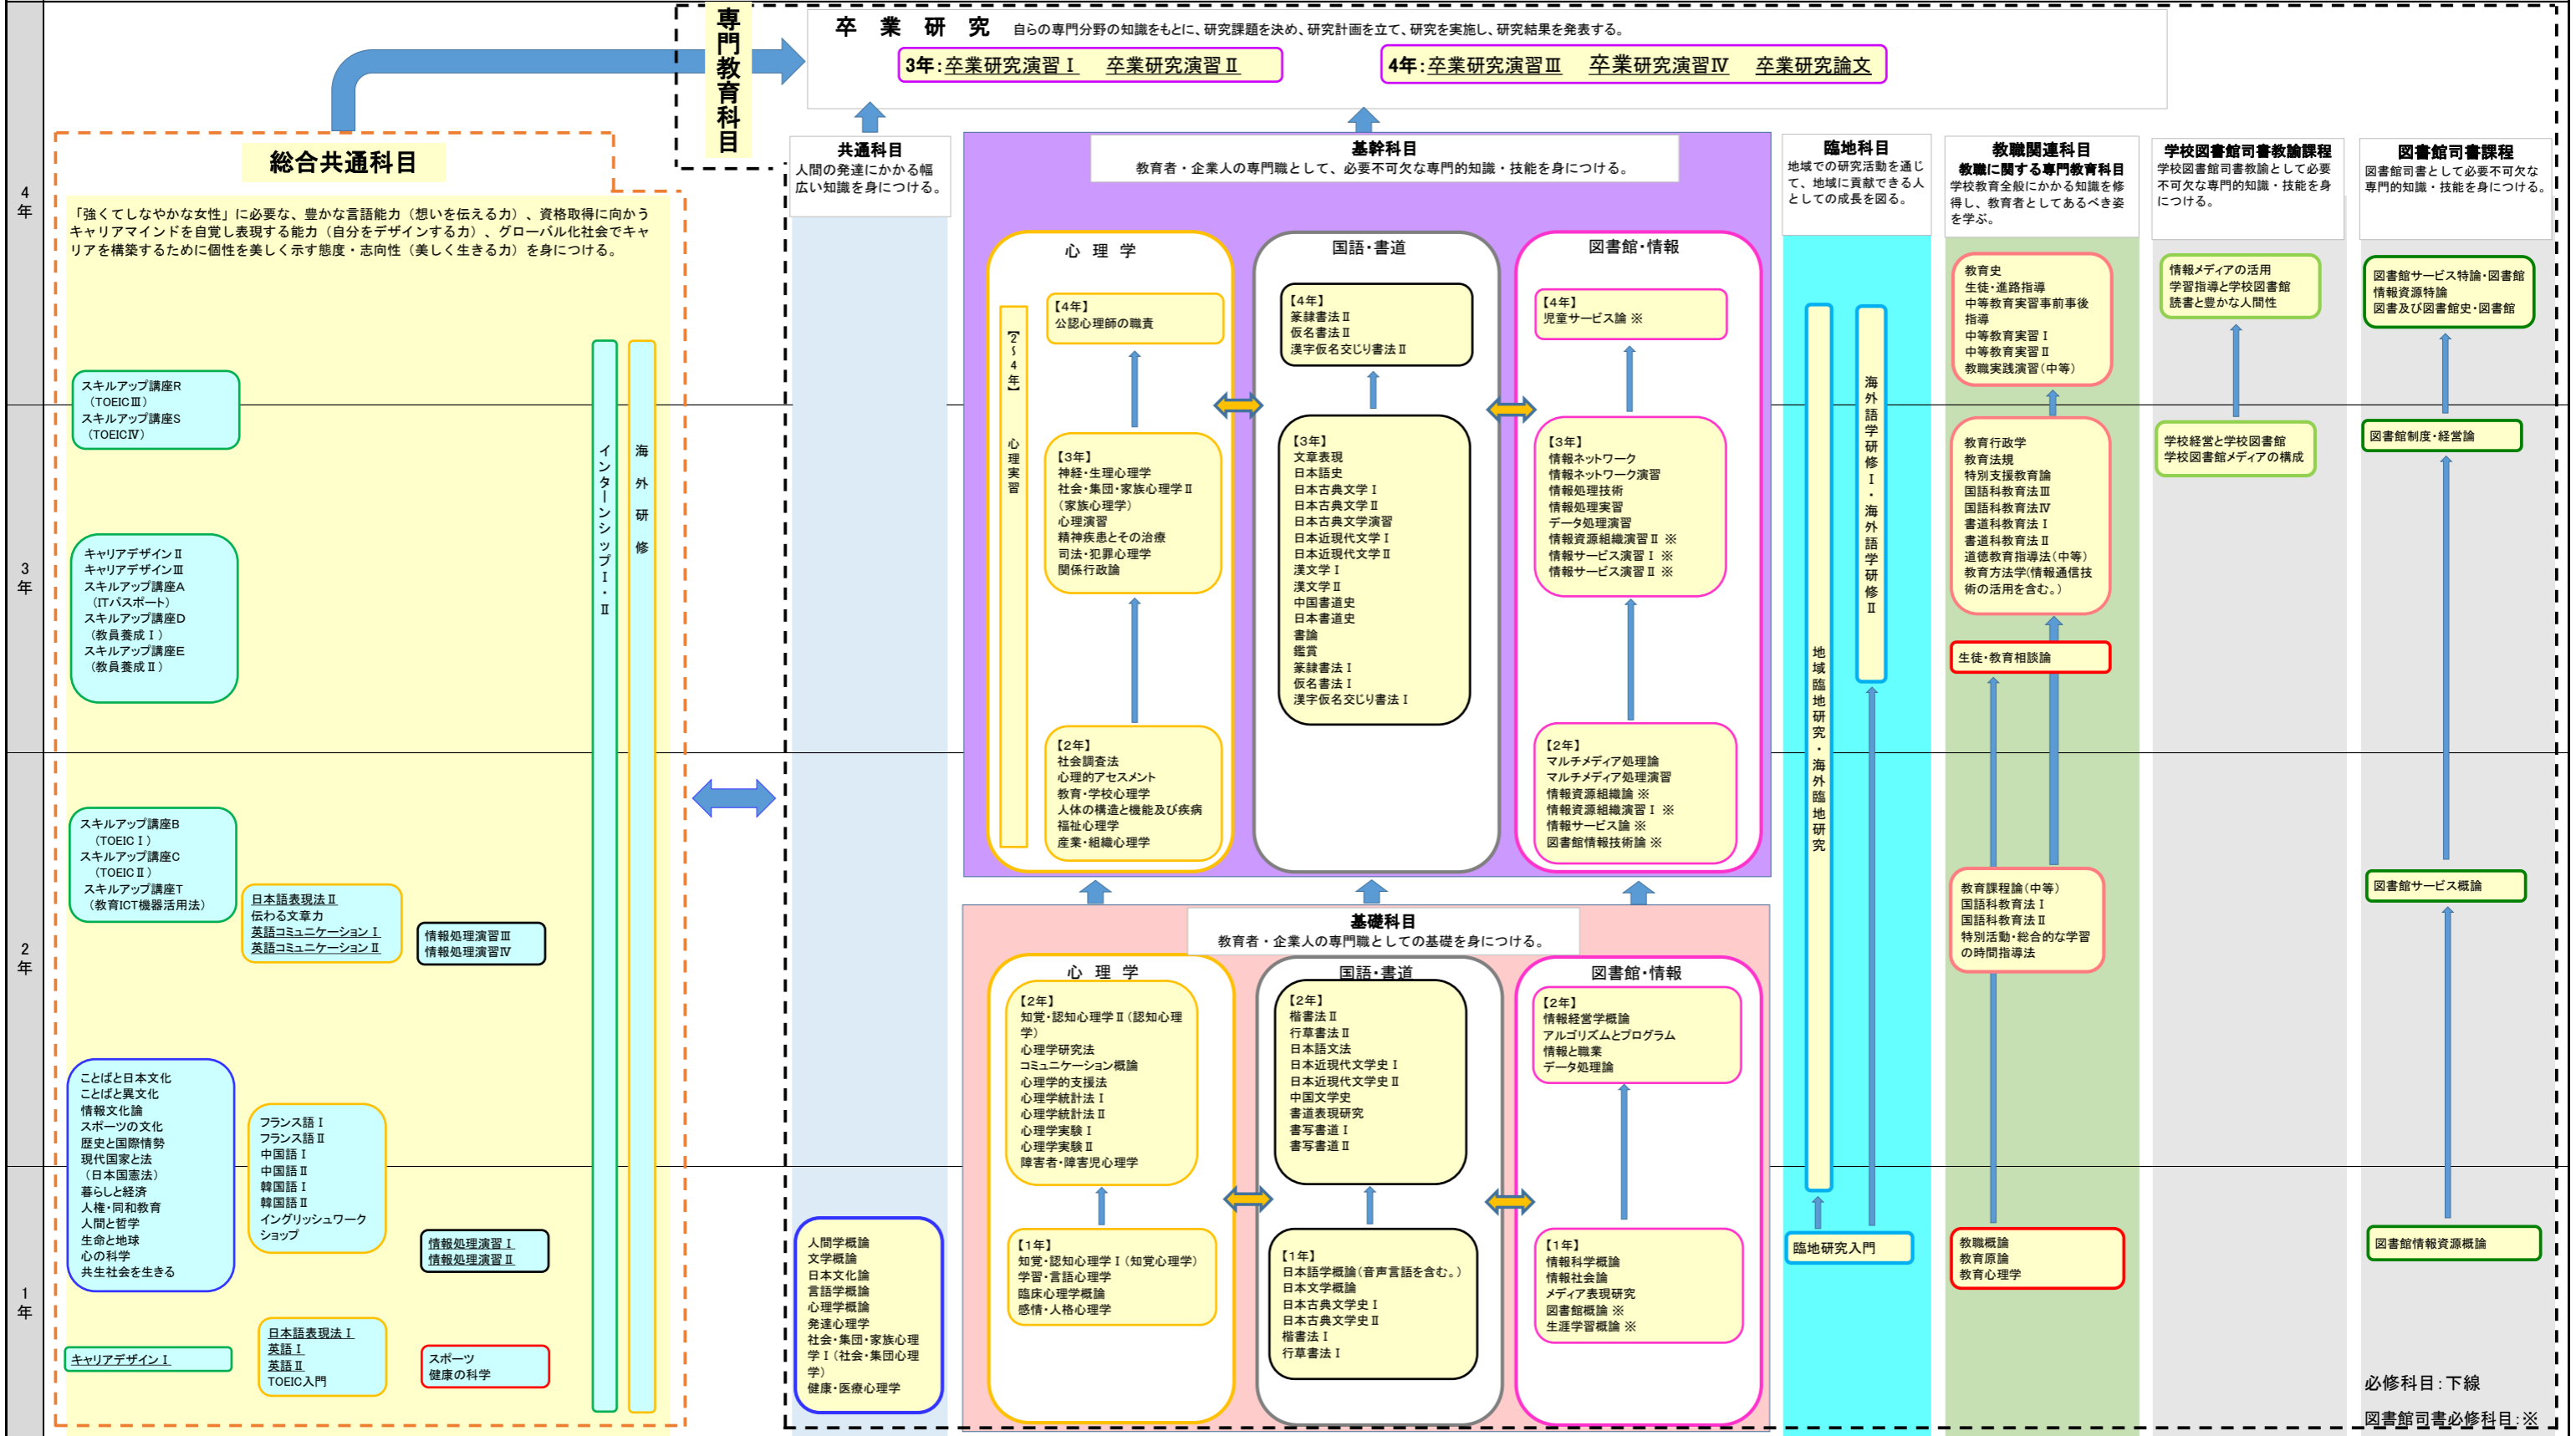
専門教育科目

卒　業　研　究　自らの専門分野の知識をもとに、研究課題を決め、研究計画を立て、研究を実施し、研究結果を発表する。

3年：卒業研究演習Ⅰ　卒業研究演習Ⅱ

4年：卒業研究演習Ⅲ　卒業研究演習Ⅳ　卒業研究論文

4年

3年

2年

1年

総合共通科目

「強くてしなやかな女性」に必要な、豊かな言語能力（想いを伝える力）、資格取得に向かうキャリアマインドを自覚し表現する能力（自分をデザインする力）、グローバル化社会でキャリアを構築するために個性を美しく示す態度・志向性（美しく生きる力）を身につける。

スキルアップ講座R（TOEICⅢ）
スキルアップ講座S（TOEICⅣ）

キャリアデザインⅡ
キャリアデザインⅢ
スキルアップ講座A（ITパスポート）
スキルアップ講座D（教員養成Ⅰ）
スキルアップ講座E（教員養成Ⅱ）

スキルアップ講座B（TOEICⅠ）
スキルアップ講座C（TOEICⅡ）
スキルアップ講座T（教育ICT機器活用法）

日本語表現法Ⅱ
伝わる文章力
英語コミュニケーションⅠ
英語コミュニケーションⅡ

情報処理演習Ⅲ
情報処理演習Ⅳ

ことばと日本文化
ことばと異文化
情報文化論
スポーツの文化
歴史と国際情勢
現代国家と法（日本国憲法）
暮らしと経済
人権・同和教育
人間と哲学
生命と地球
心の科学
共生社会を生きる

フランス語Ⅰ
フランス語Ⅱ
中国語Ⅰ
中国語Ⅱ
韓国語Ⅰ
韓国語Ⅱ
イングリッシュワークショップ

情報処理演習Ⅰ
情報処理演習Ⅱ

キャリアデザインⅠ

日本語表現法Ⅰ
英語Ⅰ
英語Ⅱ
TOEIC入門

スポーツ
健康の科学

インターンシップⅠ・Ⅱ

海外研修

共通科目
人間の発達にかかる幅広い知識を身につける。

人間学概論
文学概論
日本文化論
言語学概論
心理学概論
発達心理学
社会・集団・家族心理学Ⅰ（社会・集団心理学）
健康・医療心理学

基幹科目
教育者・企業人の専門職として、必要不可欠な専門的知識・技能を身につける。

心　理　学

【2～4年】心理実習

【4年】
公認心理師の職責

【3年】
神経・生理心理学
社会・集団・家族心理学Ⅱ（家族心理学）
心理演習
精神疾患とその治療
司法・犯罪心理学
関係行政論

【2年】
社会調査法
心理的アセスメント
教育・学校心理学
人体の構造と機能及び疾病
福祉心理学
産業・組織心理学

国語・書道

【4年】
篆隷書法Ⅱ
仮名書法Ⅱ
漢字仮名交じり書法Ⅱ

【3年】
文章表現
日本語史
日本古典文学Ⅰ
日本古典文学Ⅱ
日本古典文学演習
日本近現代文学Ⅰ
日本近現代文学Ⅱ
漢文学Ⅰ
漢文学Ⅱ
中国書道史
日本書道史
書論
鑑賞
篆隷書法Ⅰ
仮名書法Ⅰ
漢字仮名交じり書法Ⅰ

図書館・情報

【4年】
児童サービス論 ※

【3年】
情報ネットワーク
情報ネットワーク演習
情報処理技術
情報処理実習
データ処理演習
情報資源組織演習Ⅱ ※
情報サービス演習Ⅰ ※
情報サービス演習Ⅱ ※

【2年】
マルチメディア処理論
マルチメディア処理演習
情報資源組織論 ※
情報資源組織演習Ⅰ ※
情報サービス論 ※
図書館情報技術論 ※

基礎科目
教育者・企業人の専門職としての基礎を身につける。

心　理　学

【2年】
知覚・認知心理学Ⅱ（認知心理学）
心理学研究法
コミュニケーション概論
心理学的支援法
心理学統計法Ⅰ
心理学統計法Ⅱ
心理学実験Ⅰ
心理学実験Ⅱ
障害者・障害児心理学

【1年】
知覚・認知心理学Ⅰ（知覚心理学）
学習・言語心理学
臨床心理学概論
感情・人格心理学

国語・書道

【2年】
楷書法Ⅱ
行草書法Ⅱ
日本語文法
日本近現代文学史Ⅰ
日本近現代文学史Ⅱ
中国文学史
書道表現研究
書写書道Ⅰ
書写書道Ⅱ

【1年】
日本語学概論（音声言語を含む。）
日本文学概論
日本古典文学史Ⅰ
日本古典文学史Ⅱ
楷書法Ⅰ
行草書法Ⅰ

図書館・情報

【2年】
情報経営学概論
アルゴリズムとプログラム
情報と職業
データ処理論

【1年】
情報科学概論
情報社会論
メディア表現研究
図書館概論 ※
生涯学習概論 ※

臨地科目
地域での研究活動を通じて、地域に貢献できる人としての成長を図る。

地域臨地研究・海外臨地研究

海外語学研修Ⅰ・海外語学研修Ⅱ

臨地研究入門

教職関連科目
教職に関する専門教育科目
学校教育全般にかかる知識を修得し、教育者としてあるべき姿を学ぶ。

教育史
生徒・進路指導
中等教育実習事前事後指導
中等教育実習Ⅰ
中等教育実習Ⅱ
教職実践演習（中等）

教育行政学
教育法規
特別支援教育論
国語科教育法Ⅲ
国語科教育法Ⅳ
書道科教育法Ⅰ
書道科教育法Ⅱ
道徳教育指導法（中等）
教育方法学（情報通信技術の活用法を含む。）

生徒・教育相談論

教育課程論（中等）
国語科教育法Ⅰ
国語科教育法Ⅱ
特別活動・総合的な学習の時間指導法

教職概論
教育原論
教育心理学

学校図書館司書教諭課程
学校図書館司書教諭として必要不可欠な専門的知識・技能を身につける。

情報メディアの活用
学習指導と学校図書館
読書と豊かな人間性

学校経営と学校図書館
学校図書館メディアの構成

図書館司書課程
図書館司書として必要不可欠な専門的知識・技能を身につける。

図書館サービス特論・図書館情報資源特論
図書及び図書館史・図書館

図書館制度・経営論

図書館サービス概論

図書館情報資源概論

必修科目：下線

図書館司書必修科目：※